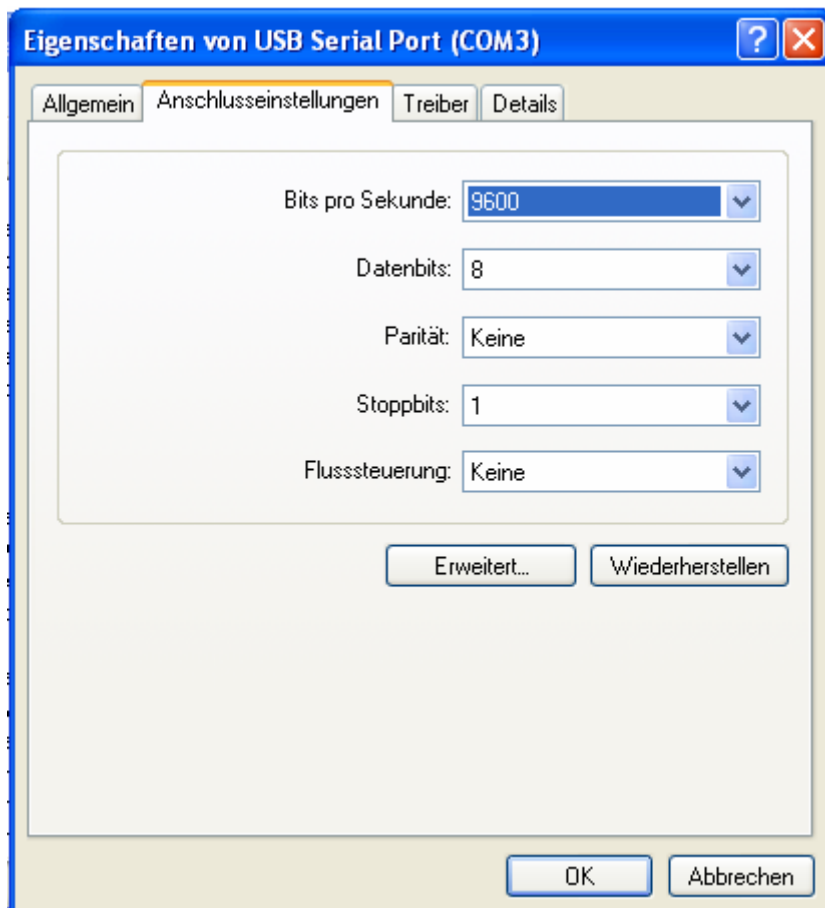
Eigenschaften von USB Serial Port (COM3)

Allgemein | Anschlusseinstellungen | Treiber | Details

Bits pro Sekunde: 9600

Datenbits: 8

Parität: Keine

Stoppbits: 1

Flusssteuerung: Keine

Erweitert...

Wiederherstellen

OK

Abbrechen